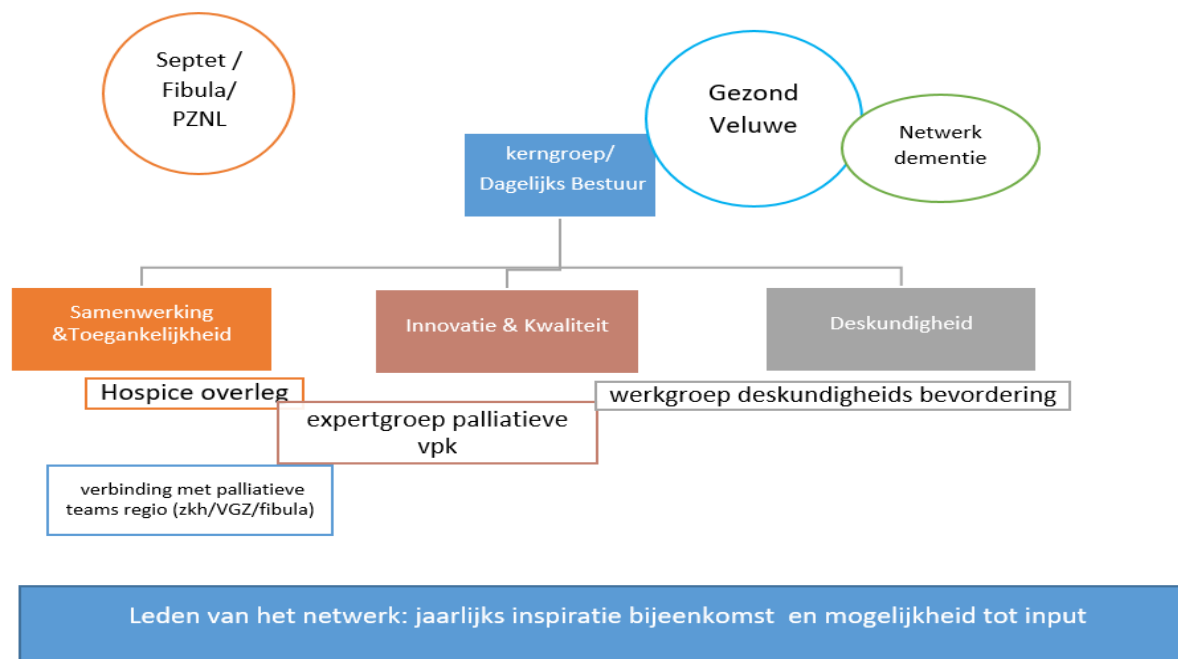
Septet / Fibula/ PZNL

Gezond Veluwe

Netwerk dementie

kerngroep/ Dagelijks Bestuur

Samenwerking &Toegankelijkheid

Innovatie & Kwaliteit

Deskundigheid

Hospice overleg

expertgroep palliatieve vpk

werkgroep deskundigheids bevordering

verbinding met palliatieve teams regio (zkh/VGZ/fibula)

Leden van het netwerk: jaarlijks inspiratie bijeenkomst en mogelijkheid tot input